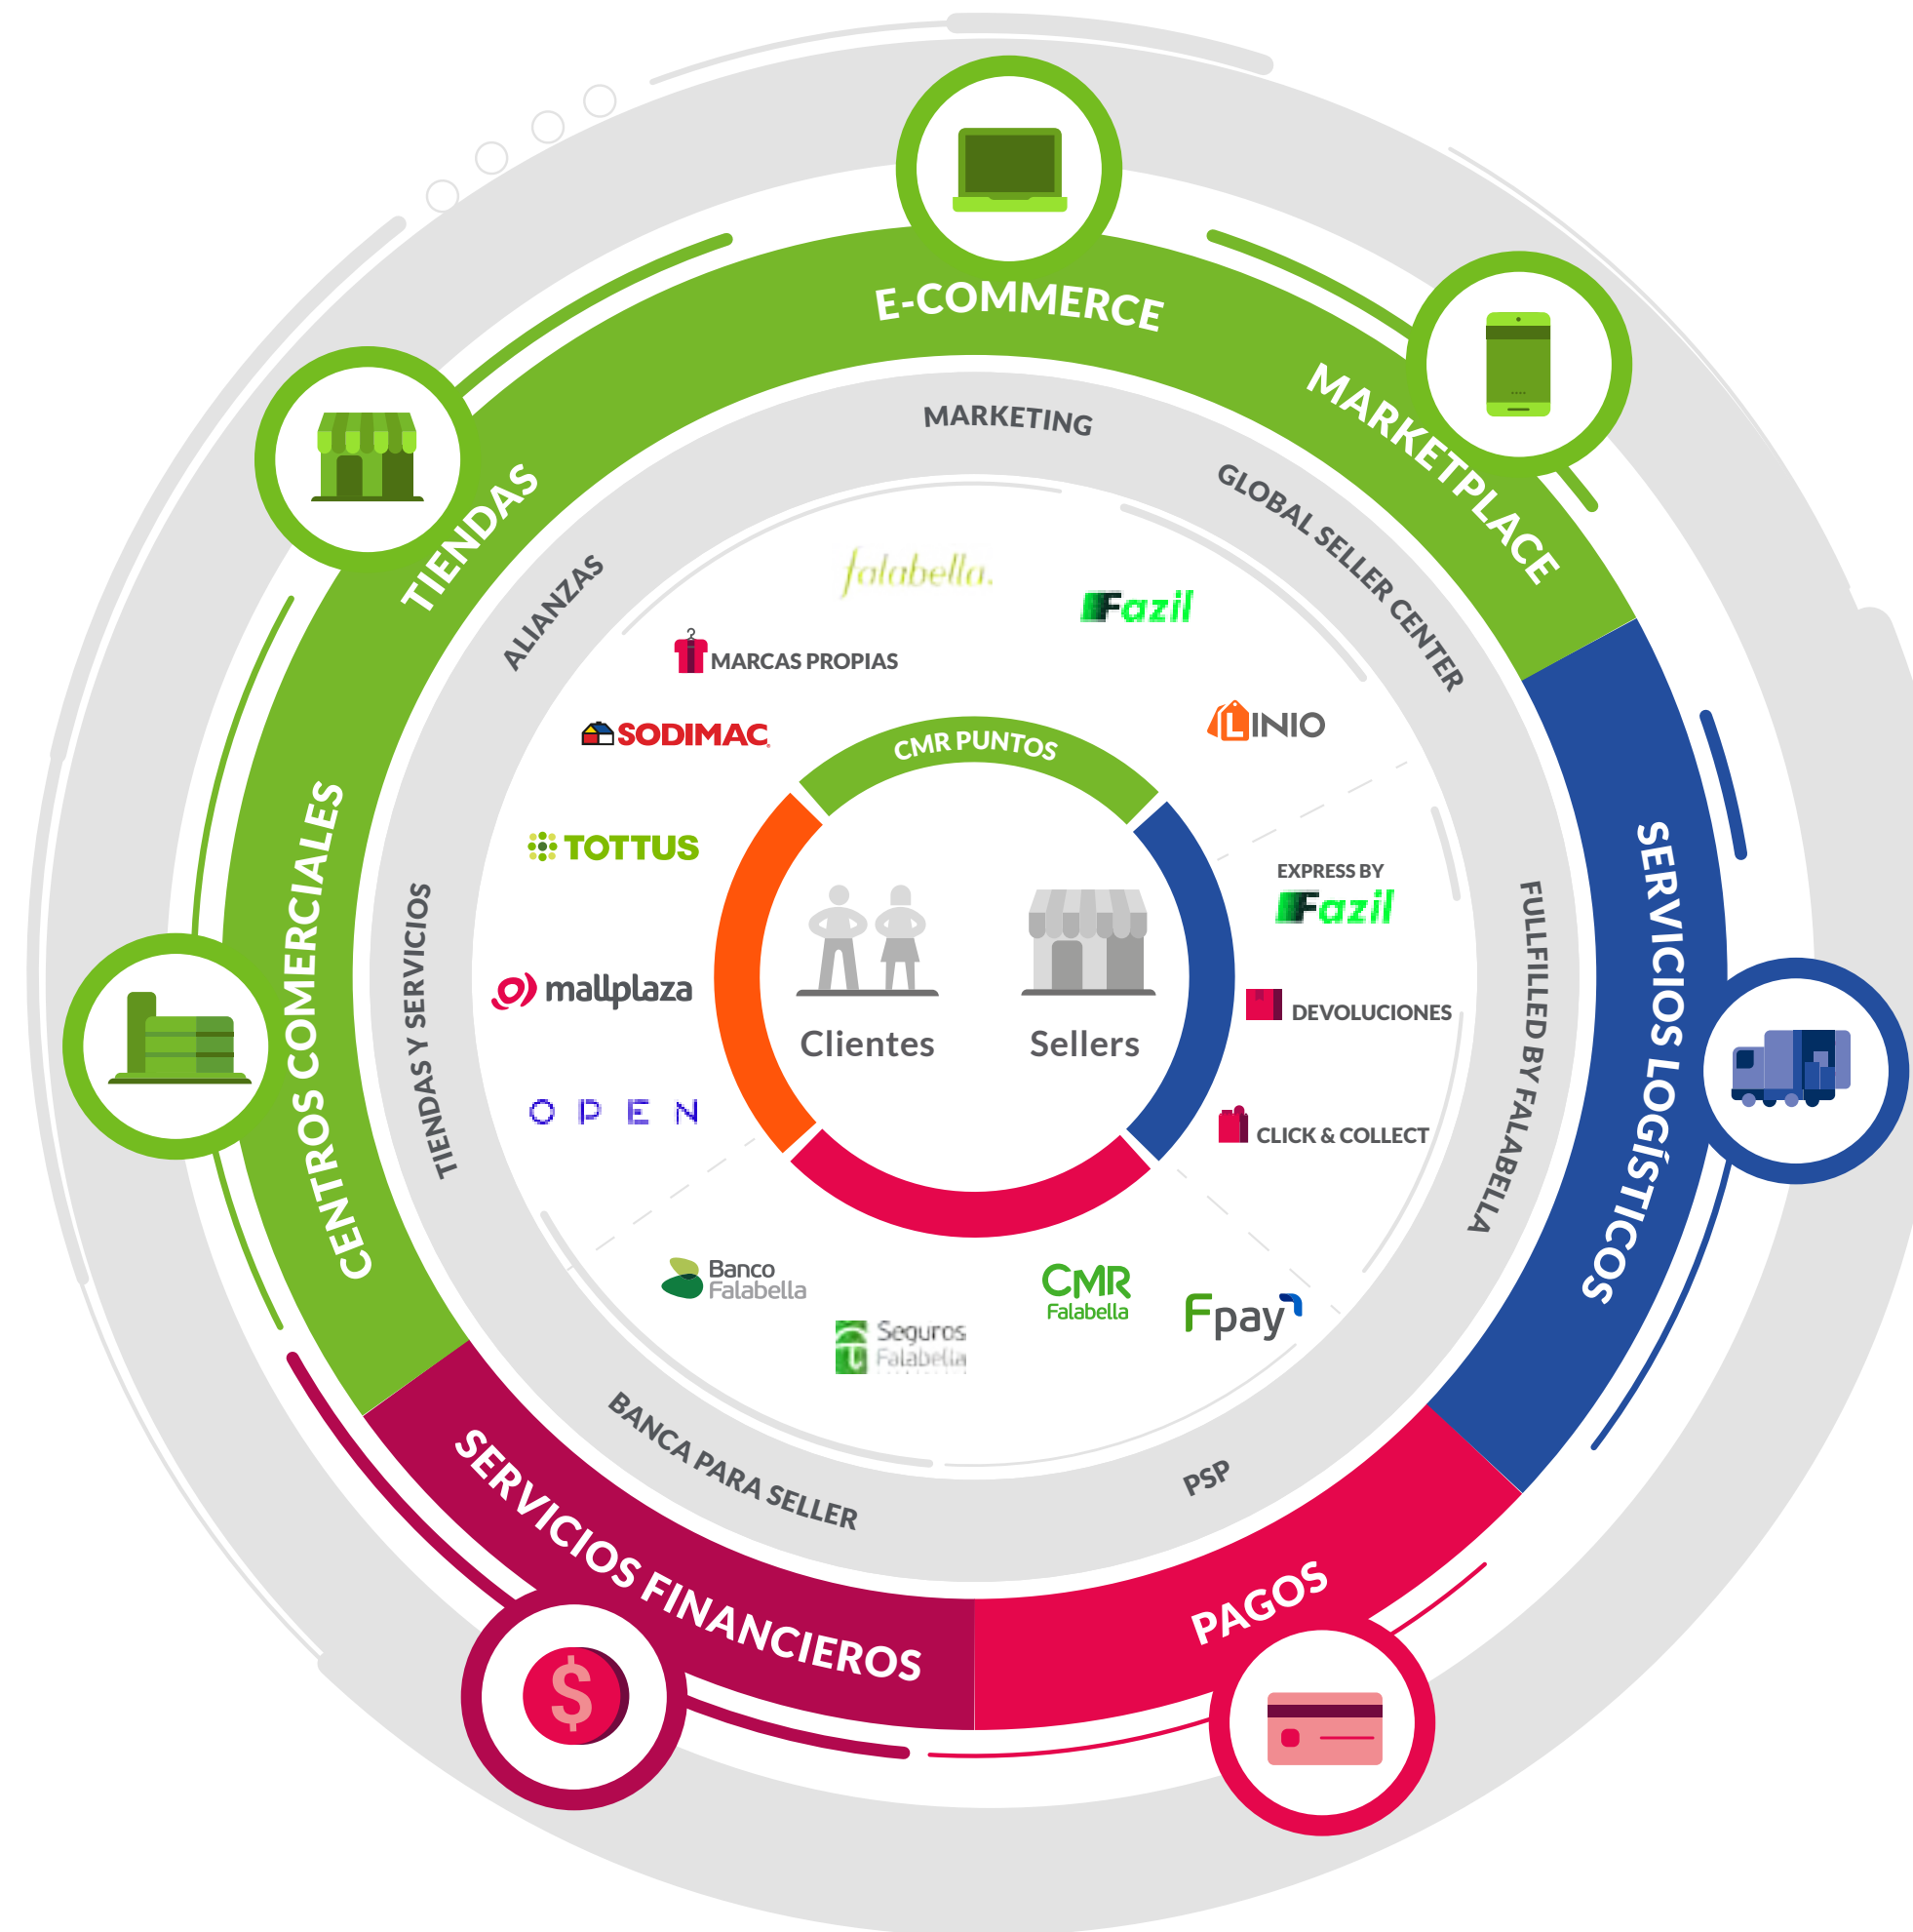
E-COMMERCE

MARKETPLACE

TIENDAS

CENTROS COMERCIALES

SERVICIOS LOGÍSTICOS

SERVICIOS FINANCIEROS

PAGOS

MARKETING

GLOBAL SELLER CENTER

ALIANZAS

TIENDAS Y SERVICIOS

FULLFILLED BY FALABELLA

BANCA PARA SELLER

PSP

falabella.

Fazil

MARCAS PROPIAS

SODIMAC

LINIO

TOTTUS

EXPRESS BY Fazil

mallplaza

DEVOLUCIONES

OPEN

CLICK & COLLECT

Banco Falabella

Seguros Falabella

CMR Falabella

Fpay

CMR PUNTOS

Clientes

Sellers